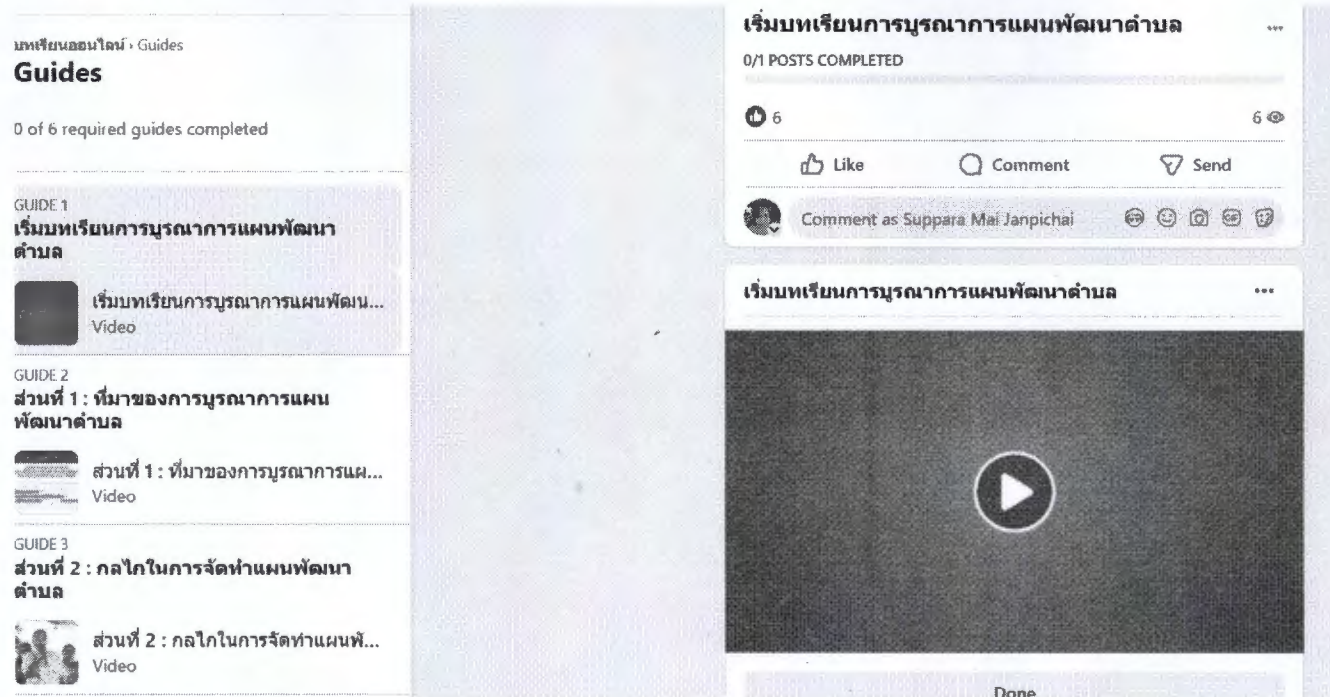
บทเรียนออนไลน์ › Guides
Guides

0 of 6 required guides completed

GUIDE 1
เริ่มบทเรียนการบูรณาการแผนพัฒนาตำบล

เริ่มบทเรียนการบูรณาการแผนพัฒน...
Video

GUIDE 2
ส่วนที่ 1 : ที่มาของการบูรณาการแผนพัฒนาตำบล

ส่วนที่ 1 : ที่มาของการบูรณาการแผ...
Video

GUIDE 3
ส่วนที่ 2 : กลไกในการจัดทำแผนพัฒนาตำบล

ส่วนที่ 2 : กลไกในการจัดทำแผนพั...
Video

เริ่มบทเรียนการบูรณาการแผนพัฒนาตำบล
0/1 POSTS COMPLETED

6
6

Like
Comment
Send

Comment as Suppara Mai Janpichai

เริ่มบทเรียนการบูรณาการแผนพัฒนาตำบล

Done